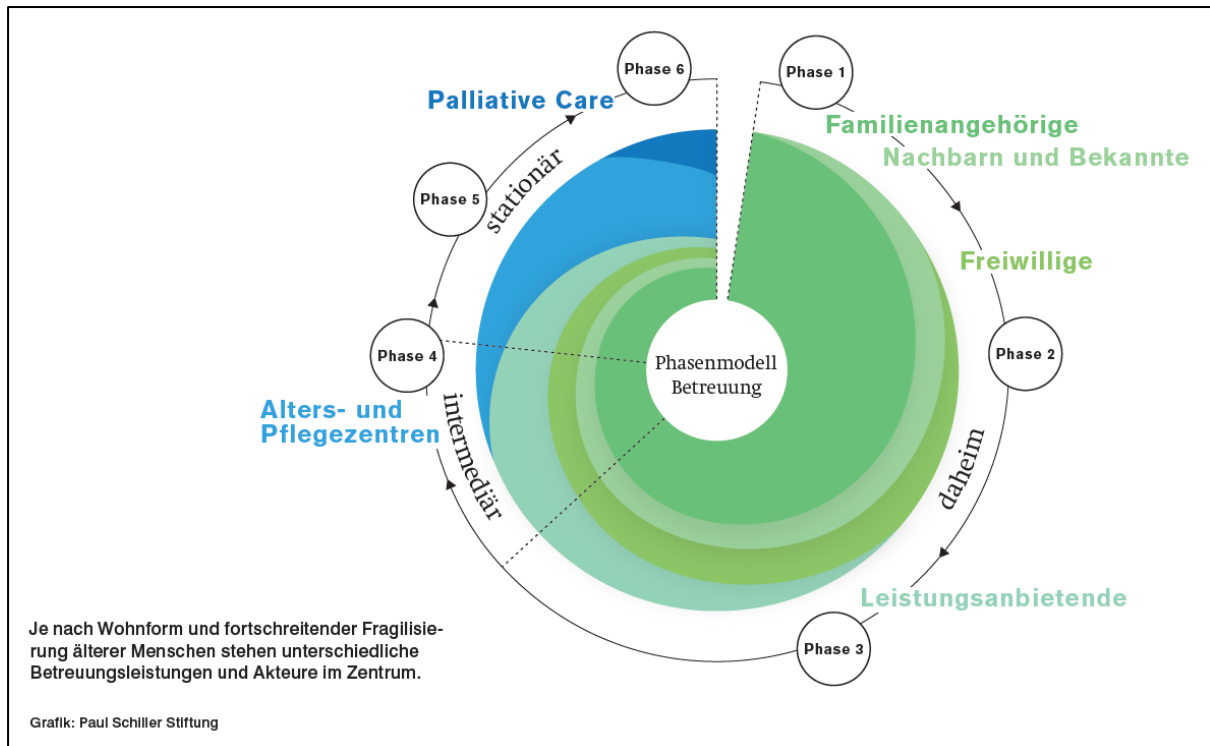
Phase 6

Phase 1

Palliative Care

Familienangehörige

Nachbarn und Bekannte

Phase 5

stationär

Freiwillige

Phase 2

Phase 4

Phasenmodell Betreuung

Alters- und Pflegezentren

intermediär

daheim

Leistungsanbietende

Phase 3

Je nach Wohnform und fortschreitender Fragilisierung älterer Menschen stehen unterschiedliche Betreuungsleistungen und Akteure im Zentrum.

Grafik: Paul Schiller Stiftung